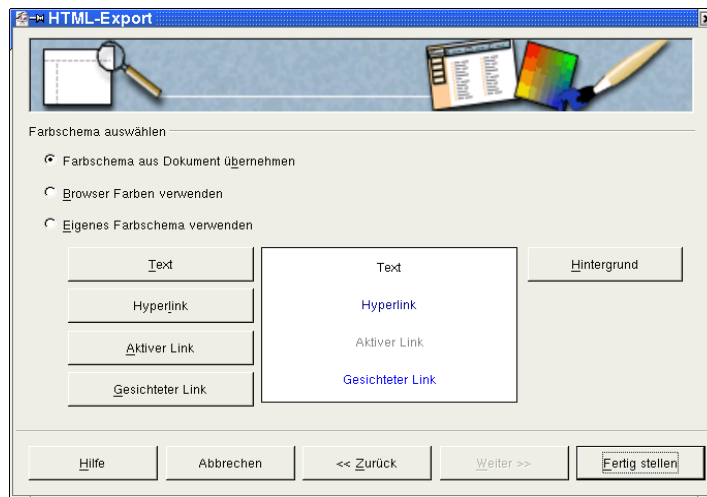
HTML-Export

Farbschema auswählen

Farbschema aus Dokument übernehmen

Browser Farben verwenden

Eigenes Farbschema verwenden

Text

Text

Hintergrund

Hyperlink

Hyperlink

Aktiver Link

Aktiver Link

Gesichteter Link

Gesichteter Link

Hilfe

Abbrechen

<< Zurück

Weiter >>

Fertig stellen